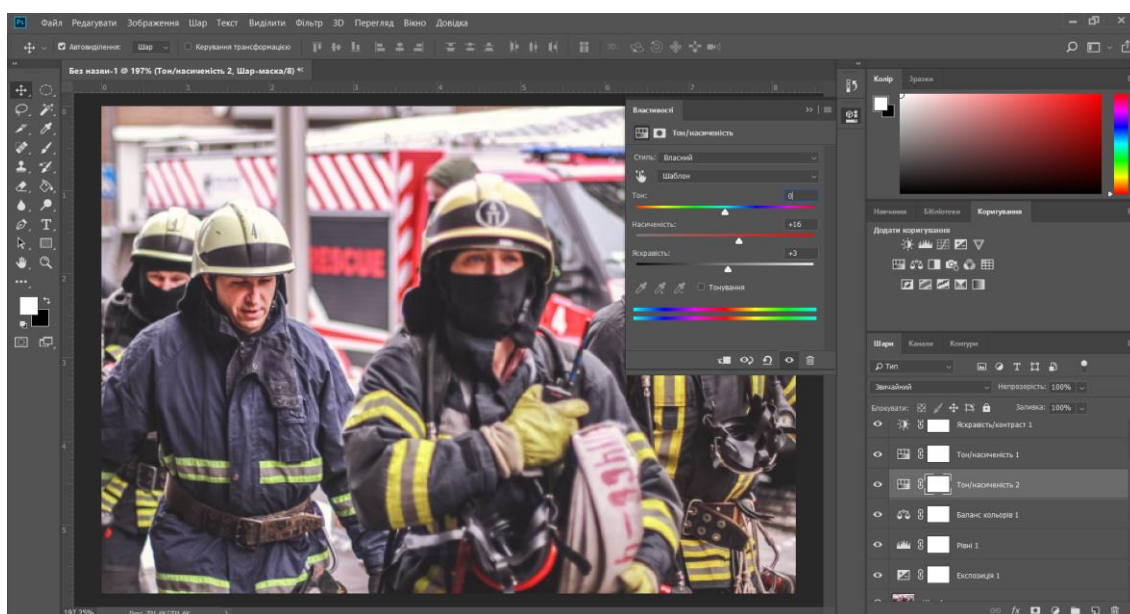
Ps Файл Редагувати Зображення Шар Текст Виділити Фільтр 3D Перегляд Вікно Довідка

Автовиділення: Шар Керування трансформацією

Без назви-1 @ 197% (Тон/насиченість 2, Шар-маска/8)

Властивості

Тон/насиченість

Стиль: Власний

Шаблон

Тон: 0

Насиченість: +16

Яскравість: +3

Тонування

Колір Зразки

Навчання Бібліотеки Коригування

Додати коригування

Шари Канали Контури

Тип

Звичайний Непрозорість: 100%

Блокувати: Заливка: 100%

Яскравість/контраст 1

Тон/насиченість 1

Тон/насиченість 2

Баланс кольорів 1

Рівні 1

Експозиція 1

RESCUE

197,25%